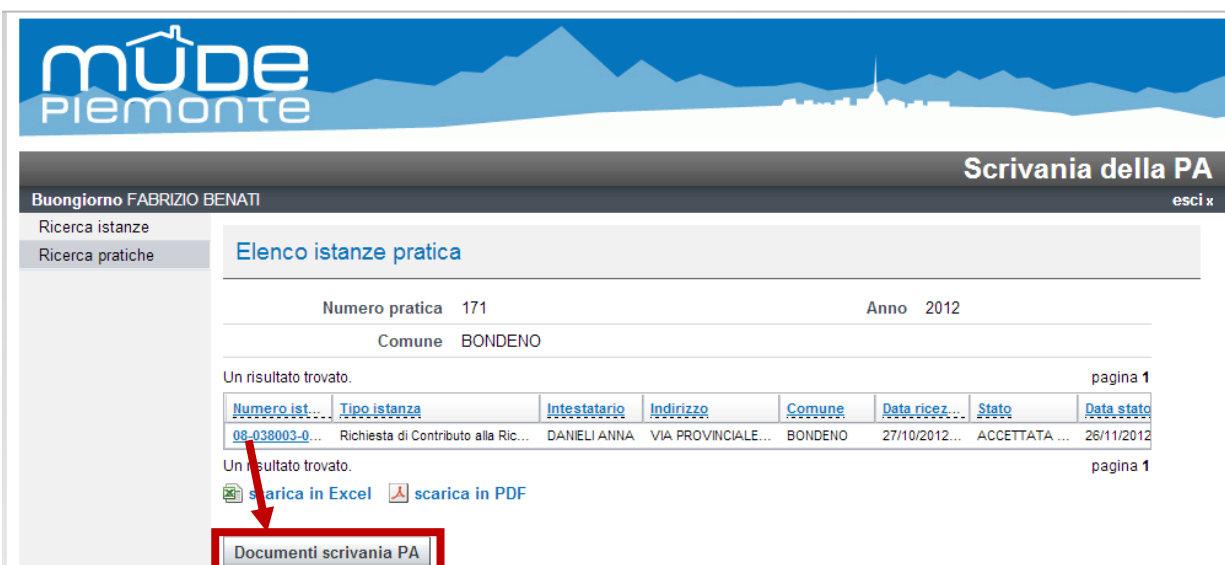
MUDE
Piemonte

Scrivania della PA

Buongiorno FABRIZIO BENATI

esci x

Ricerca istanze

Ricerca pratiche

Elenco istanze pratica

Numero pratica 171

Anno 2012

Comune BONDENO

Un risultato trovato.

pagina 1

| Numero ist... | Tipo istanza | Intestatario | Indirizzo | Comune | Data ricez... | Stato | Data stato |
|---|---|---|---|---|---|---|---|
| 08-038003-0... | Richiesta di Contributo alla Ric... | DANIELI ANNA | VIA PROVINCIALE... | BONDENO | 27/10/2012... | ACCETTATA ... | 26/11/2012 |

Un risultato trovato.

pagina 1

scarica in Excel

scarica in PDF

Documenti scrivania PA